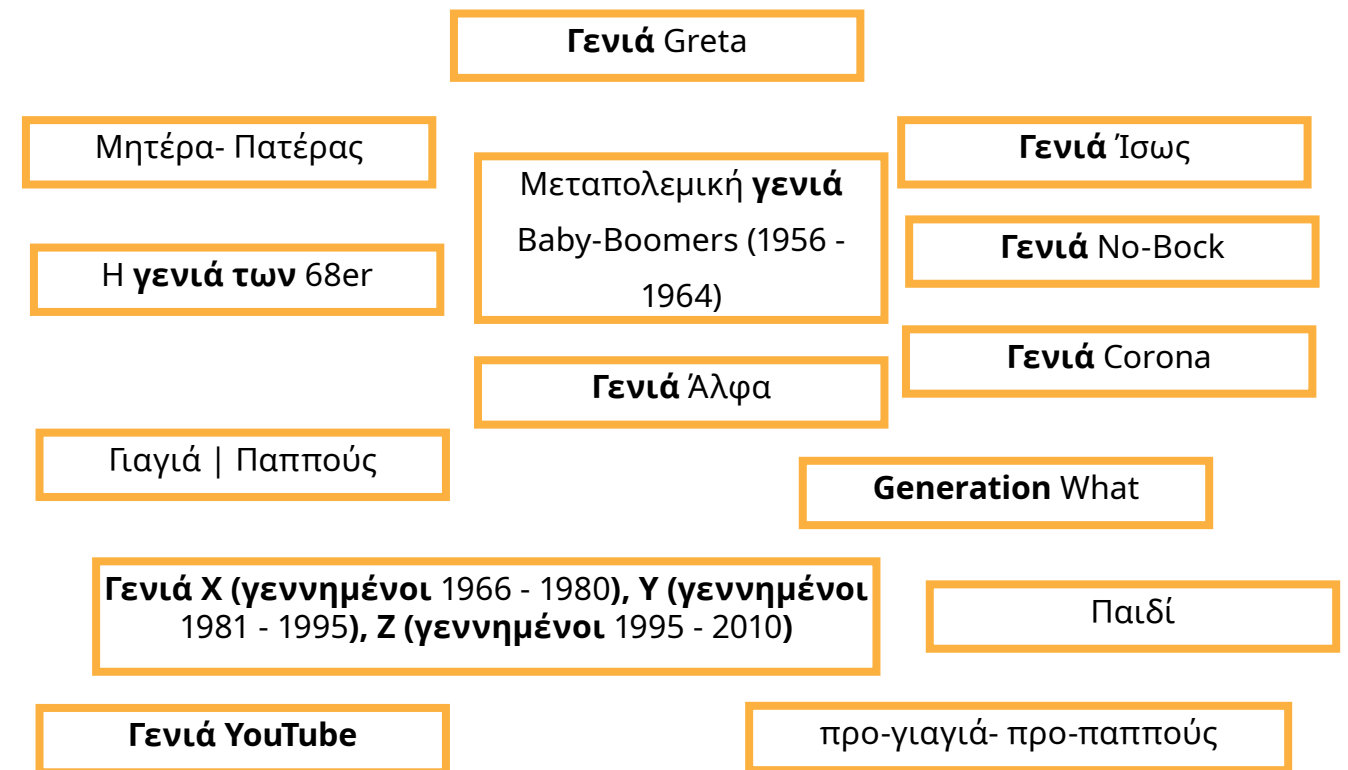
Γενιά Greta

Μητέρα- Πατέρας

Μεταπολεμική γενιά Baby-Boomers (1956 - 1964)

Γενιά Ίσως

Γενιά No-Bock

Η γενιά των 68er

Γενιά Corona

Γενιά Άλφα

Γιαγιά | Παππούς

Generation What

Γενιά X (γεννημένοι 1966 - 1980), Y (γεννημένοι 1981 - 1995), Z (γεννημένοι 1995 - 2010)

Παιδί

Γενιά YouTube

προ-γιαγιά- προ-παππούς